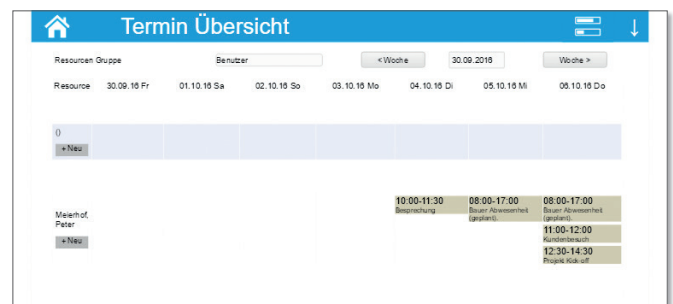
Termin Übersicht

Resourcen Gruppe Benutzer < Woche 30.09.2016 Woche >

| Resource | 30.09.16 Fr | 01.10.16 Sa | 02.10.16 So | 03.10.16 Mo | 04.10.16 Di | 05.10.16 Mi | 06.10.16 Do |
|---|---|---|---|---|---|---|---|
| () + Neu | | | | | | | |
| Meierhof, Peter + Neu | | | | | 10:00-11:30 Besprechung | 08:00-17:00 Bauer Abwesenheit (geplant). | 08:00-17:00 Bauer Abwesenheit (geplant). 11:00-12:00 Kundenbesuch 12:30-14:30 Projekt Kick-off |